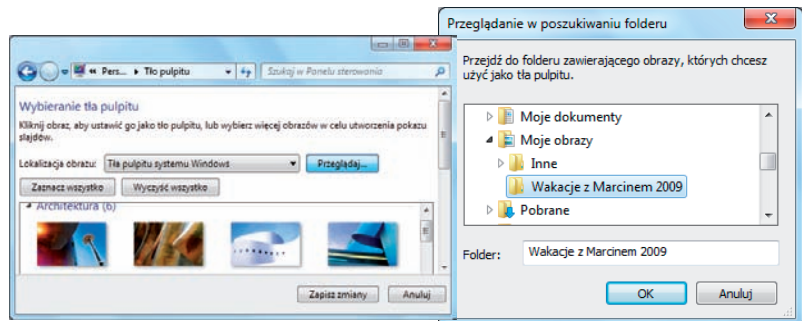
« Pers... ▸ Tło pulpitu

Szukaj w Panelu sterowania

Wybieranie tła pulpitu

Kliknij obraz, aby ustawić go jako tło pulpitu, lub wybierz więcej obrazów w celu utworzenia pokazu slajdów.

Lokalizacja obrazu: Tła pulpitu systemu Windows

Przeglądaj...

Zaznacz wszystko

Wyczyść wszystko

Architektura (6)

Zapisz zmiany

Anuluj

Przeglądanie w poszukiwaniu folderu

Przejdź do folderu zawierającego obrazy, których chcesz użyć jako tła pulpitu.

Moje dokumenty

Moje obrazy

Inne

Wakacje z Marcinem 2009

Pobrane

Folder: Wakacje z Marcinem 2009

OK

Anuluj